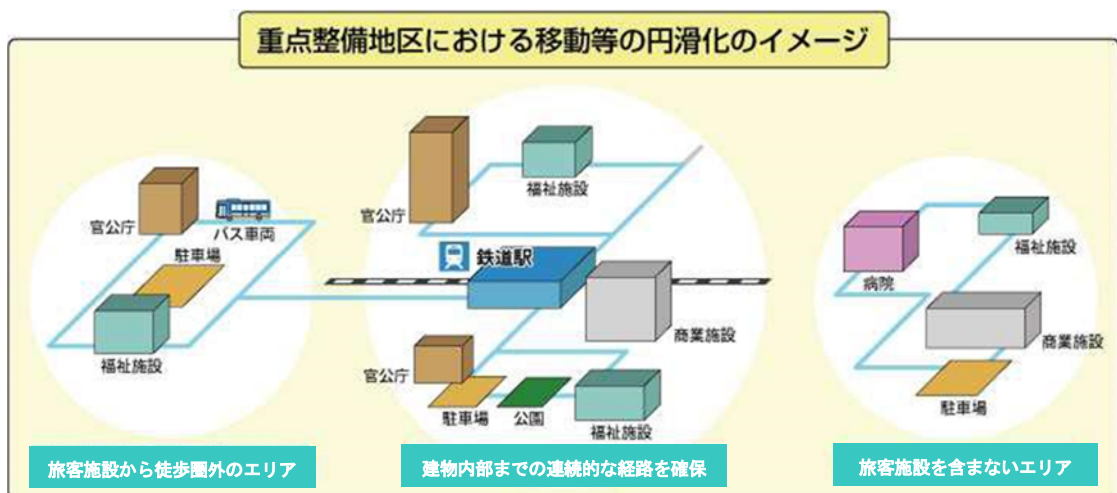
重点整備地区における移動等の円滑化のイメージ

官公庁
バス車両
駐車場
福祉施設
旅客施設から徒歩圏外のエリア

官公庁
福祉施設
鉄道駅
商業施設
官公庁
駐車場
公園
福祉施設
建物内部までの連続的な経路を確保

病院
福祉施設
商業施設
駐車場
旅客施設を含まないエリア